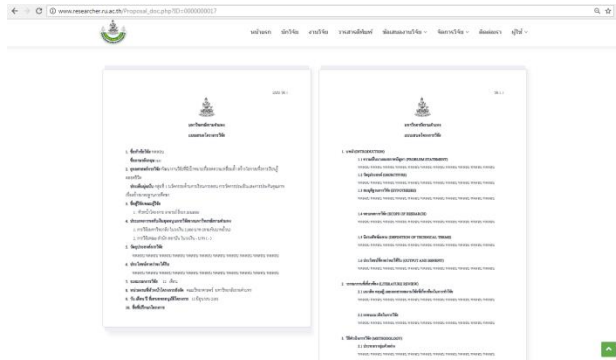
www.researcher.ru.ac.th/Proposal_doc.php?ID=0000000017

หน้าแรก นักวิจัย งานวิจัย วารสารตีพิมพ์ ข้อเสนองานวิจัย จัดการวิจัย ติดต่อเรา ผู้ใช้

มหาวิทยาลัยรามคำแหง
แบบเสนอโครงการวิจัย

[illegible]

มหาวิทยาลัยรามคำแหง
แบบเสนอโครงการวิจัย

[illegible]